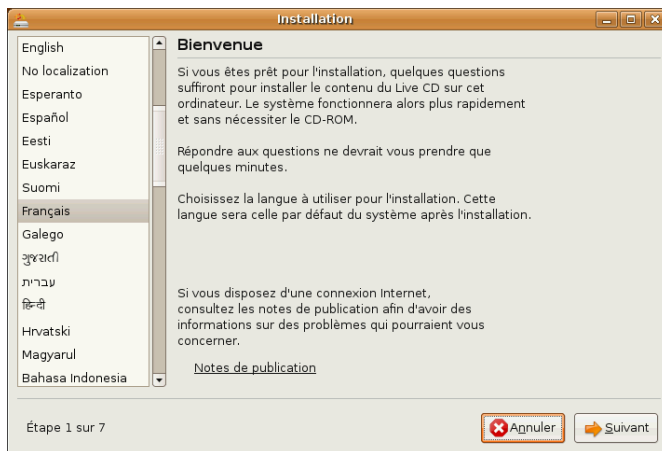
Installation

English
No localization
Esperanto
Español
Eesti
Euskaraz
Suomi
Français
Galego
ગુજરાતી
עברית
हिन्दी
Hrvatski
Magyarul
Bahasa Indonesia

Bienvenue

Si vous êtes prêt pour l'installation, quelques questions suffiront pour installer le contenu du Live CD sur cet ordinateur. Le système fonctionnera alors plus rapidement et sans nécessiter le CD-ROM.

Répondre aux questions ne devrait vous prendre que quelques minutes.

Choisissez la langue à utiliser pour l'installation. Cette langue sera celle par défaut du système après l'installation.

Si vous disposez d'une connexion Internet, consultez les notes de publication afin d'avoir des informations sur des problèmes qui pourraient vous concerner.

Notes de publication

Étape 1 sur 7

Annuler

Suivant